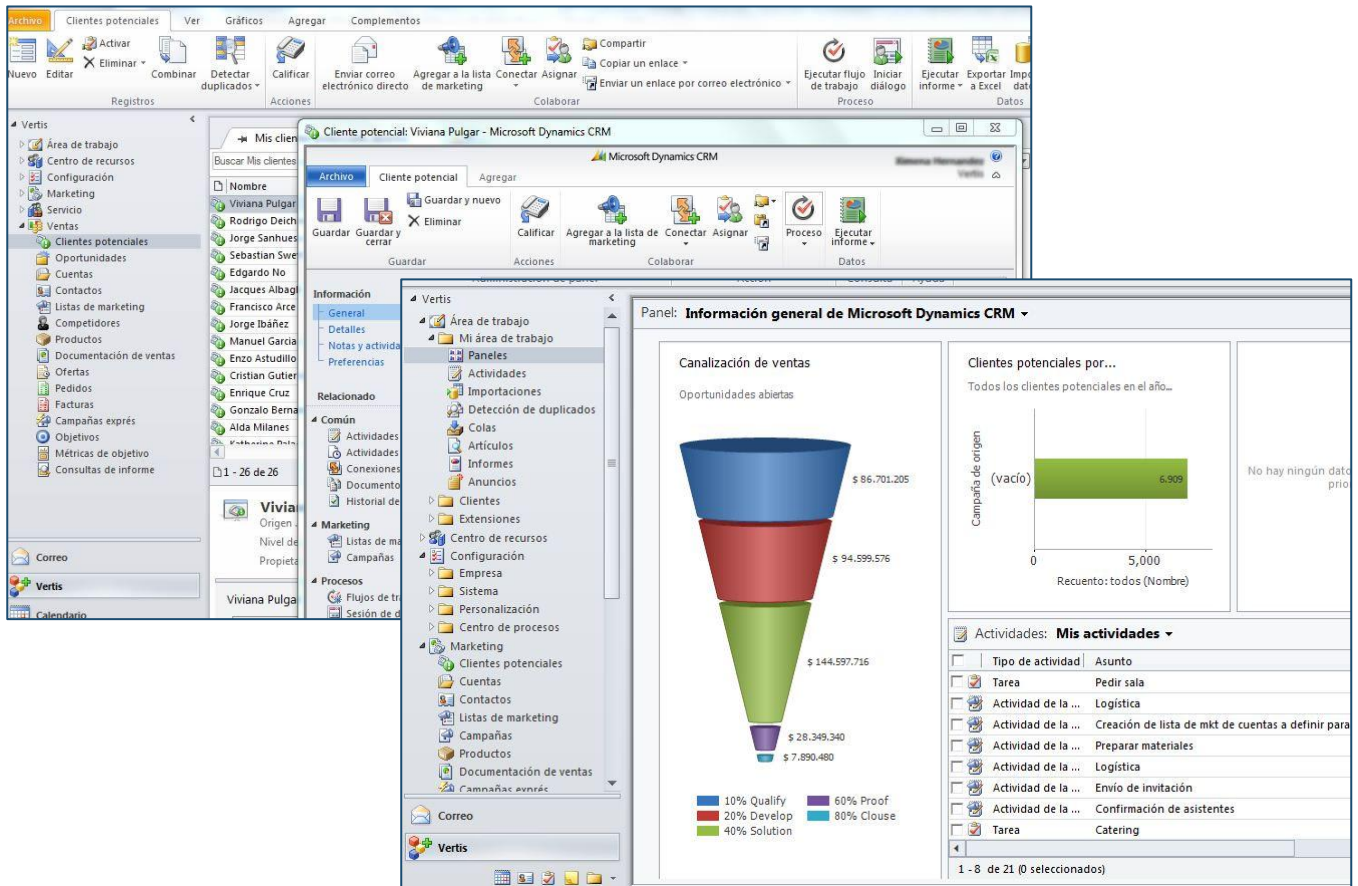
Archivo | Clientes potenciales | Ver | Gráficos | Agregar | Complementos

Nuevo | Editar | Activar | Eliminar | Combinar | Detectar duplicados | Calificar | Enviar correo electrónico directo | Agregar a la lista de marketing | Conectar | Asignar | Compartir | Copiar un enlace | Enviar un enlace por correo electrónico | Ejecutar flujo de trabajo | Iniciar diálogo | Ejecutar informe | Exportar a Excel | Imp dat

Registros | Acciones | Colaborar | Proceso | Datos

Vertis
Área de trabajo
Centro de recursos
Configuración
Marketing
Servicio
Ventas
Clientes potenciales
Oportunidades
Cuentas
Contactos
Listas de marketing
Competidores
Productos
Documentación de ventas
Ofertas
Pedidos
Facturas
Campañas exprés
Objetivos
Métricas de objetivo
Consultas de informe

Correo
Vertis
Calendario

Mis clien
Buscar Mis clientes
Nombre
Viviana Pulgar
Rodrigo Deich
Jorge Sanhues
Sebastian Swe
Edgardo No
Jacques Albag
Francisco Arce
Jorge Ibáñez
Manuel Garcia
Enzo Astudillo
Cristian Gutier
Enrique Cruz
Gonzalo Berna
Alda Milanes
1 - 26 de 26
Vivia
Origen
Nivel de
Propieta
Viviana Pulgar

Cliente potencial: Viviana Pulgar - Microsoft Dynamics CRM
Microsoft Dynamics CRM
Archivo | Cliente potencial | Agregar
Guardar | Guardar y cerrar | Guardar y nuevo | Eliminar | Calificar | Agregar a la lista de marketing | Conectar | Asignar | Proceso | Ejecutar informe
Guardar | Acciones | Colaborar | Datos

Información
General
Detalles
Notas y activida
Preferencias
Relacionado
Común
Actividades
Actividades
Conexiones
Documento
Historial de
Marketing
Listas de ma
Campañas
Procesos
Flujos de tra
Sesión de d

Vertis
Área de trabajo
Mi área de trabajo
Paneles
Actividades
Importaciones
Detección de duplicados
Colas
Artículos
Informes
Anuncios
Clientes
Extensiones
Centro de recursos
Configuración
Empresa
Sistema
Personalización
Centro de procesos
Marketing
Clientes potenciales
Cuentas
Contactos
Listas de marketing
Campañas
Productos
Documentación de ventas
Campañas exprés
Correo
Vertis

Panel: Información general de Microsoft Dynamics CRM

Canalización de ventas
Oportunidades abiertas
$ 86.701.205
$ 94.599.576
$ 144.597.716
$ 28.349.340
$ 7.890.480
10% Qualify
20% Develop
40% Solution
60% Proof
80% Clouse

Clientes potenciales por...
Todos los clientes potenciales en el año...
Campaña de origen
(vacío)
6.909
0
5,000
Recuento: todos (Nombre)

No hay ningún dato prio

Actividades: Mis actividades
| Tipo de actividad | Asunto |
|---|---|
| Tarea | Pedir sala |
| Actividad de la ... | Logística |
| Actividad de la ... | Creación de lista de mkt de cuentas a definir para |
| Actividad de la ... | Preparar materiales |
| Actividad de la ... | Logística |
| Actividad de la ... | Envío de invitación |
| Actividad de la ... | Confirmación de asistentes |
| Tarea | Catering |

1 - 8 de 21 (0 seleccionados)